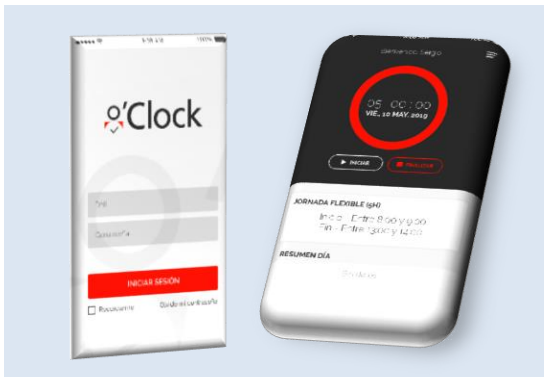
9:58 AM
100%
o'Clock
Email
Contraseña
INICIAR SESIÓN
Recuérdame
Olvidé mi contraseña

Bienvenido, Sergio
05 : 00 : 00
VIE, 10 MAY, 2019
▶ INICIAR
■ FINALIZAR
JORNADA FLEXIBLE (8H)
Inicio - Entre 8:00 y 9:00
Fin - Entre 13:00 y 14:00
RESUMEN DÍA
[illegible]